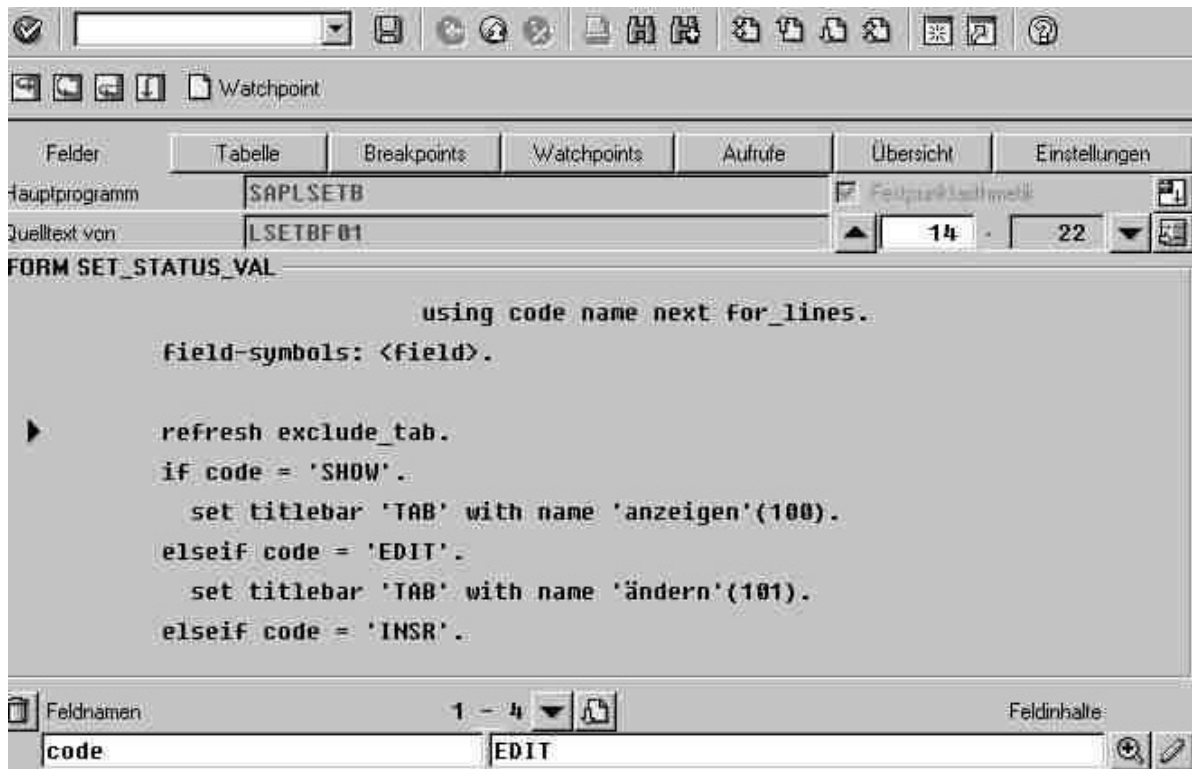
Watchpoint

Felder | Tabelle | Breakpoints | Watchpoints | Aufrufe | Übersicht | Einstellungen

Hauptprogramm SAPLSETB
Festpunktarithmetik
Quelltext von LSETBF01
14 - 22

FORM SET_STATUS_VAL

using code name next for_lines.
field-symbols: <field>.

refresh exclude_tab.
if code = 'SHOW'.
set titlebar 'TAB' with name 'anzeigen'(100).
elseif code = 'EDIT'.
set titlebar 'TAB' with name 'ändern'(101).
elseif code = 'INSR'.

Feldnamen 1 - 4 Feldinhalte
code EDIT